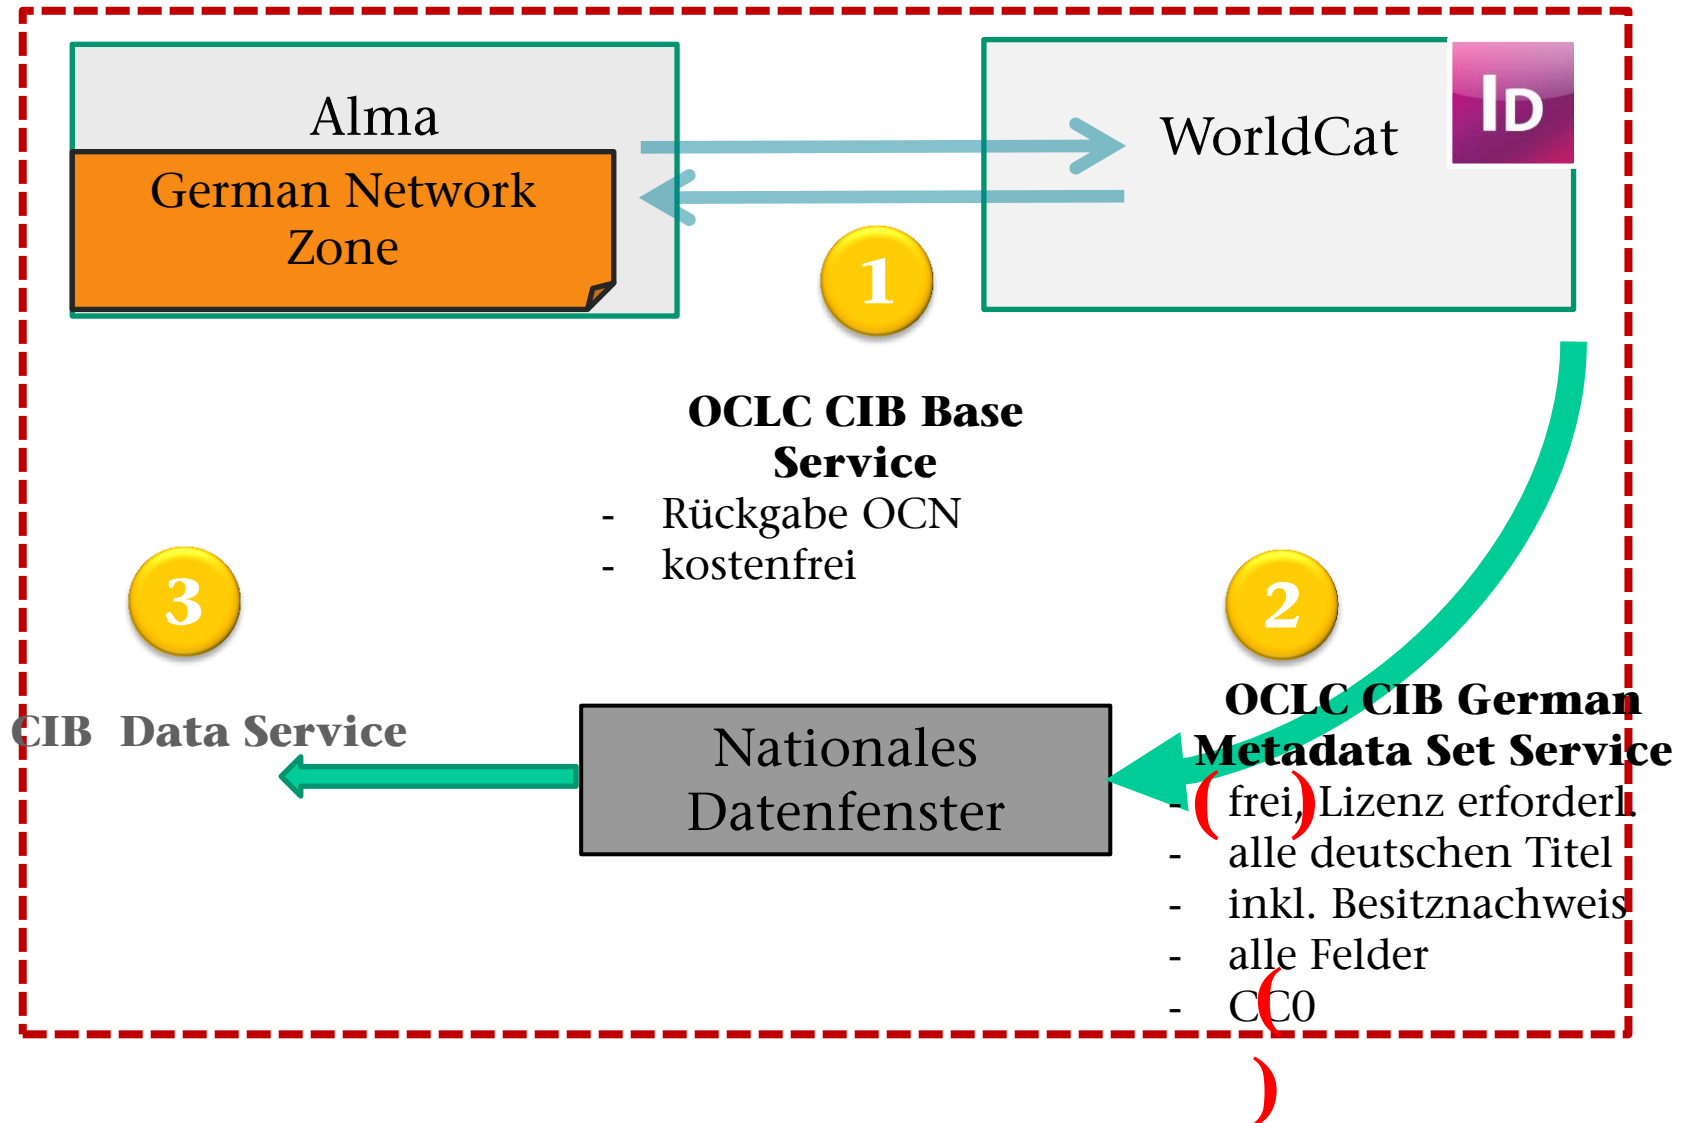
Alma

German Network Zone

WorldCat

ID

1

OCLC CIB Base Service
- Rückgabe OCN
- kostenfrei

3

2

CIB Data Service

Nationales Datenfenster

OCLC CIB German Metadata Set Service
- (frei) Lizenz erforderl.
- alle deutschen Titel
- inkl. Besitznachweis
- alle Felder
- C(C0
)